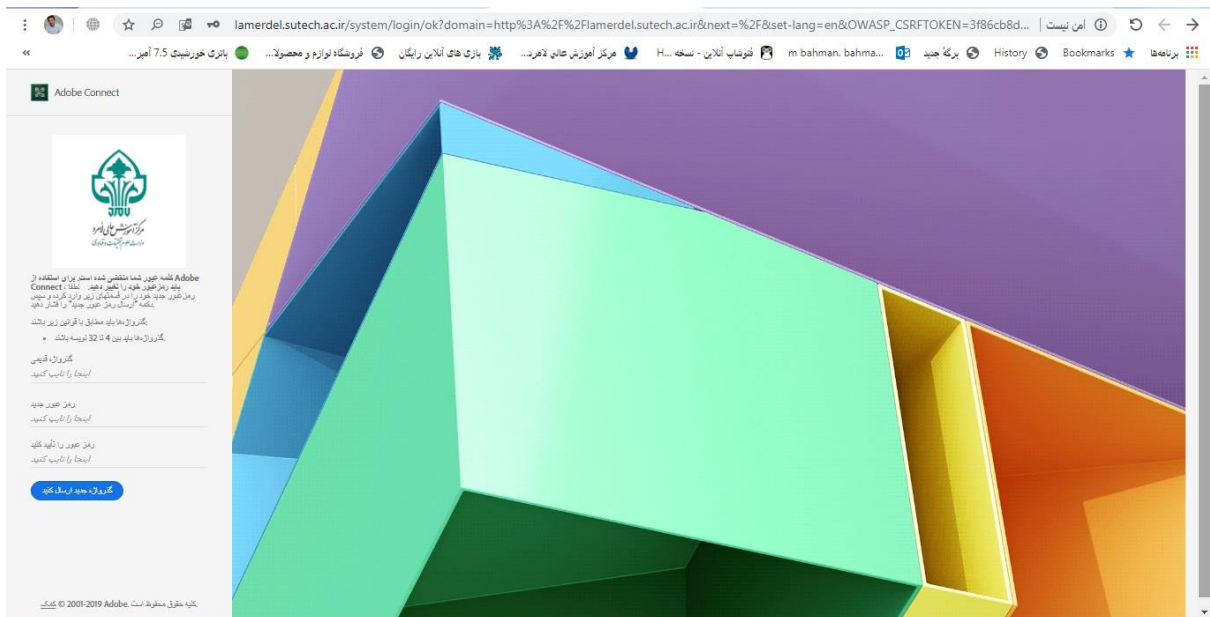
امن نیست | lamerdel.sutech.ac.ir/system/login/ok?domain=http%3A%2F%2Flamerdel.sutech.ac.ir&next=%2F&set-lang=en&OWASP_CSRFTOKEN=3f86cb8d...

برنامه‌ها Bookmarks History برگهٔ جدید m bahman. bahma... فتوشاپ آنلاین - نسخه ...H مرکز آموزش عالی لامرد... بازی های آنلاین رایگان فروشگاه لوازم و محصولا... باتری خورشیدی 7.5 آمپر...

Adobe Connect

مرکز آموزش عالی لامرد
وزارت علوم، تحقیقات و فناوری

Adobe کلمه عبور شما منقضی شده است. برای استفاده از Connect باید رمزعبور خود را تغییر دهید. لطفاً رمزعبور جدید خود را در قسمتهای زیر وارد کرده و سپس دکمه "ارسال رمز عبور جدید" را فشار دهید.

گذرواژه‌ها باید مطابق با قوانین زیر باشند.

• گذرواژه‌ها باید بین 4 تا 32 نویسه باشند.

گذرواژه قدیمی
اینجا را تایپ کنید.

رمز عبور جدید
اینجا را تایپ کنید.

رمز عبور را تأیید کنید
اینجا را تایپ کنید.

گذرواژه جدید ارسال کنید

کلیه حقوق محفوظ است. Adobe 2001-2019 © کمک